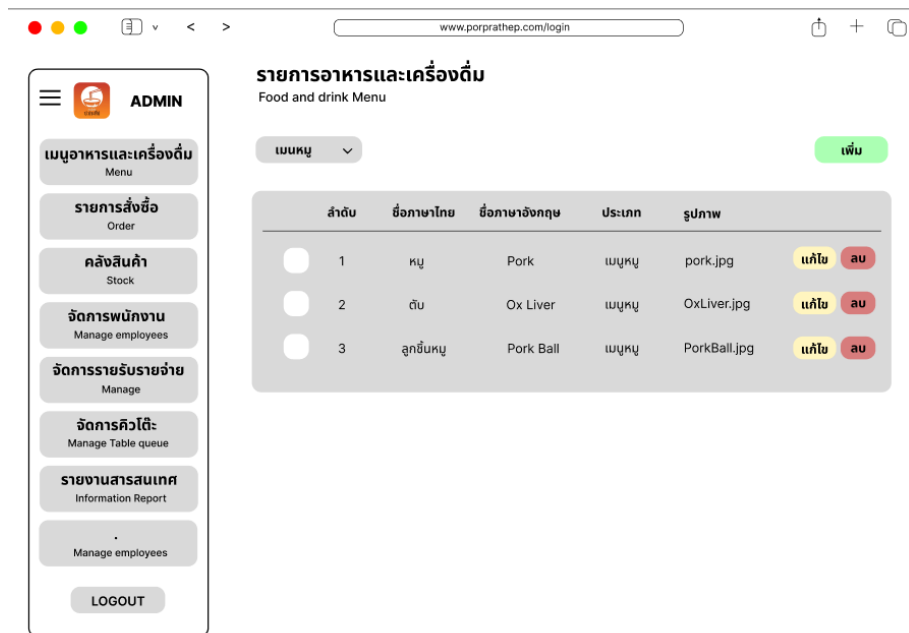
www.porprathep.com/login

ADMIN

เมนูอาหารและเครื่องดื่ม
Menu

รายการสั่งซื้อ
Order

คลังสินค้า
Stock

จัดการพนักงาน
Manage employees

จัดการรายรับรายจ่าย
Manage

จัดการคิวโต๊ะ
Manage Table queue

รายงานสารสนเทศ
Information Report

.
Manage employees

LOGOUT

รายการอาหารและเครื่องดื่ม
Food and drink Menu

เมนหมู

เพิ่ม

| | ลำดับ | ชื่อภาษาไทย | ชื่อภาษาอังกฤษ | ประเภท | รูปภาพ | |
|---|---|---|---|---|---|---|
| | 1 | หมู | Pork | เมนูหมู | pork.jpg | แก้ไข ลบ |
| | 2 | ตับ | Ox Liver | เมนูหมู | OxLiver.jpg | แก้ไข ลบ |
| | 3 | ลูกชิ้นหมู | Pork Ball | เมนูหมู | PorkBall.jpg | แก้ไข ลบ |